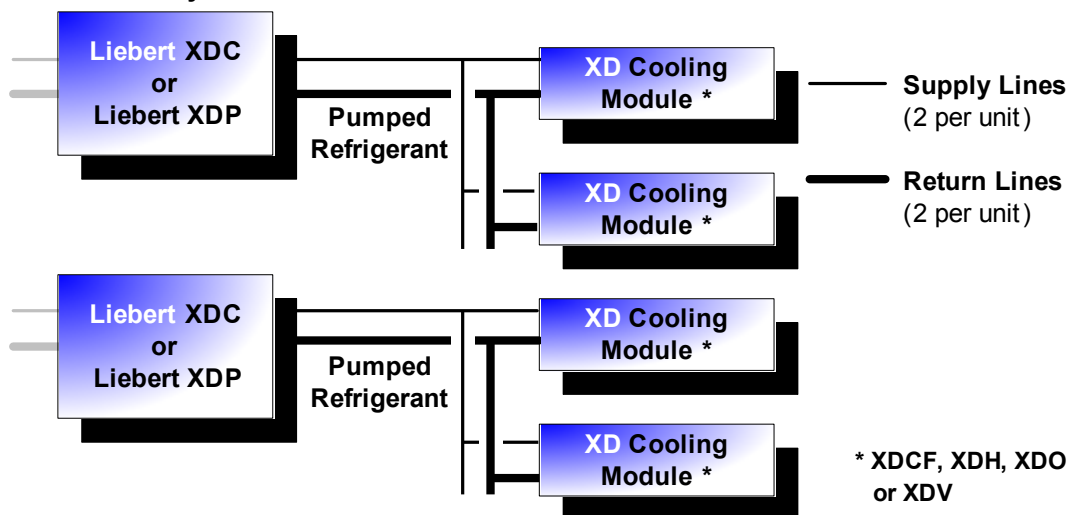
Liebert XDC
or
Liebert XDP

Pumped Refrigerant

XD Cooling Module *

XD Cooling Module *

Supply Lines
(2 per unit)

Return Lines
(2 per unit)

Liebert XDC
or
Liebert XDP

Pumped Refrigerant

XD Cooling Module *

XD Cooling Module *

* XDCF, XDH, XDO or XDV